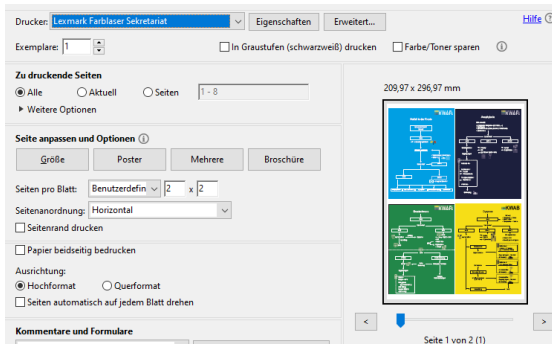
Drucker: Lexmark Farblaser Sekretariat
Eigenschaften
Erweitert...
Hilfe
Exemplare: 1
In Graustufen (schwarzweiß) drucken
Farbe/Toner sparen

Zu druckende Seiten
Alle
Aktuell
Seiten
1 - 8
Weitere Optionen

Seite anpassen und Optionen
Größe
Poster
Mehrere
Broschüre
Seiten pro Blatt:
Benutzerdefin
2
x
2
Seitenanordnung:
Horizontal
Seitenrand drucken

Papier beidseitig bedrucken
Ausrichtung:
Hochformat
Querformat
Seiten automatisch auf jedem Blatt drehen

Kommentare und Formulare

209,97 x 296,97 mm

Seite 1 von 2 (1)